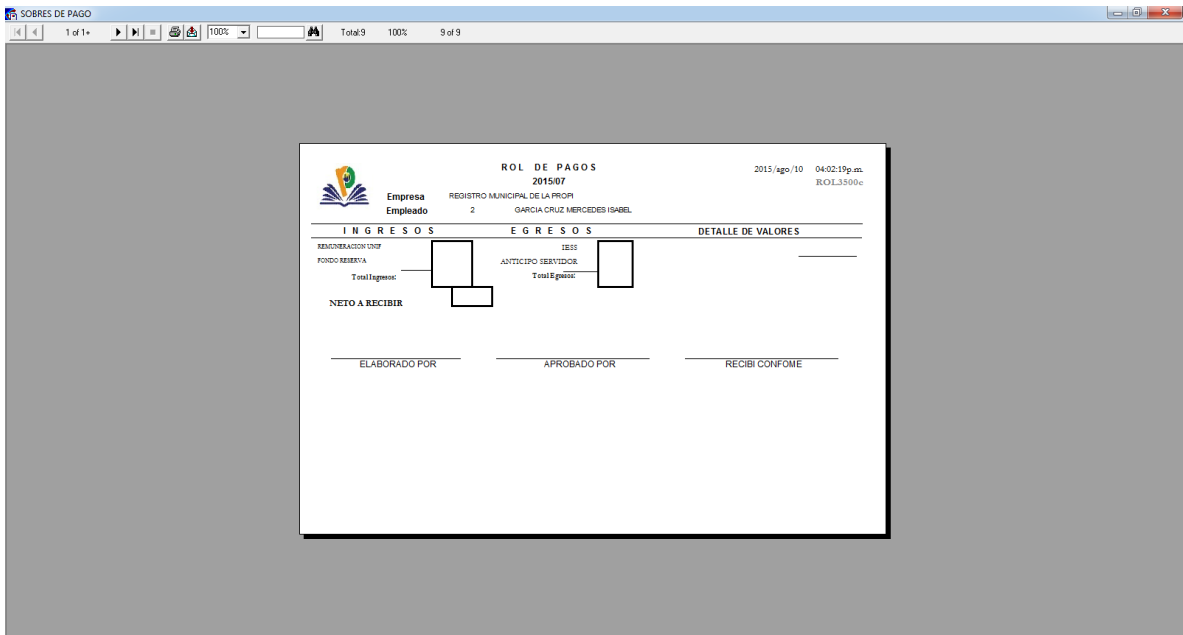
SOBRES DE PAGO

1 of 1+ 100% Total:9 100% 9 of 9

ROL DE PAGOS
2015/07

2015/ago/10 04:02:19p.m.
ROL3500e

Empresa REGISTRO MUNICIPAL DE LA PROPI
Empleado 2 GARCIA CRUZ MERCEDES ISABEL

I N G R E S O S E G R E S O S DETALLE DE VALORES

REMUNERACION UNIF
FONDO RESERVA
Total Ingresos:

IESS
ANTICIPO SERVIDOR
Total Egresos:

NETO A RECIBIR

ELABORADO POR APROBADO POR RECIBI CONFOME